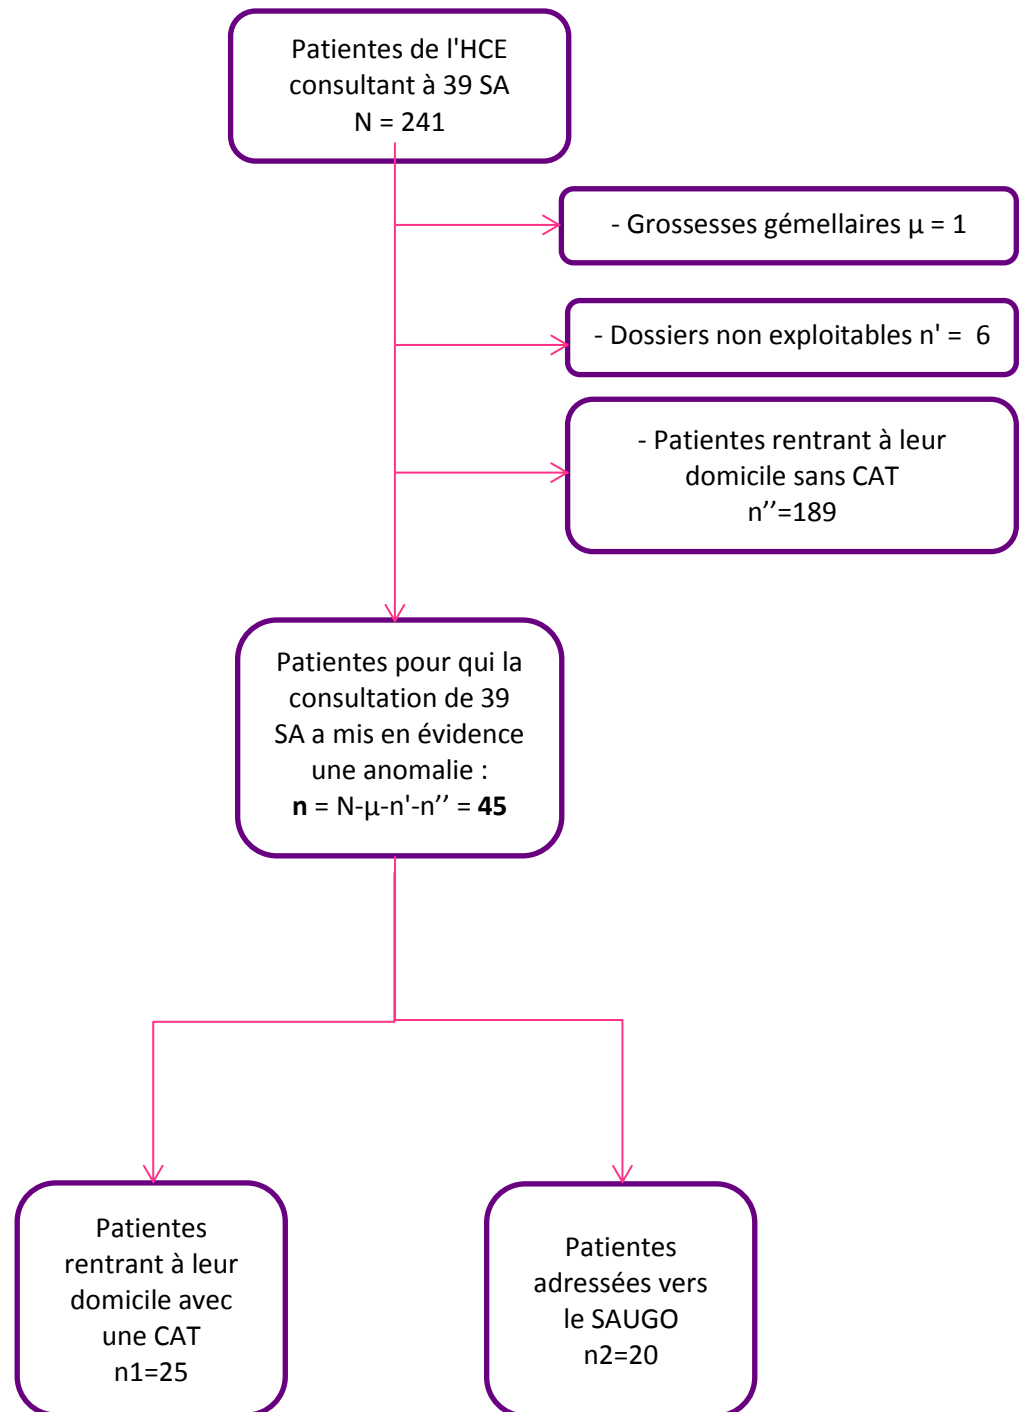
Patientes de l'HCE consultant à 39 SA
N = 241

- Grossesses gémellaires µ = 1

- Dossiers non exploitables n' = 6

- Patientes rentrant à leur domicile sans CAT
n''=189

Patientes pour qui la consultation de 39 SA a mis en évidence une anomalie :
**n** = N-µ-n'-n'' = **45**

Patientes rentrant à leur domicile avec une CAT
n1=25

Patientes adressées vers le SAUGO
n2=20